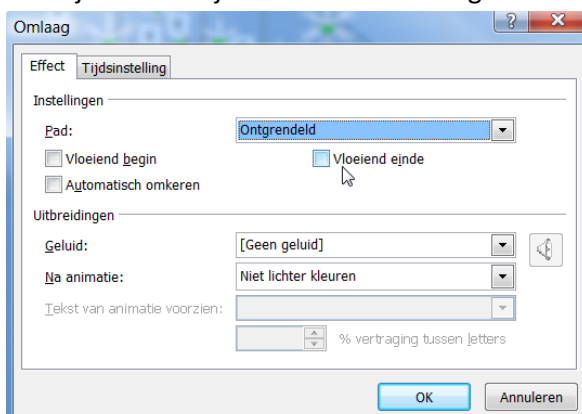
Omlaag

?

Effect
Tijdsinstelling

Instellingen

Pad:
Ontgrendeld

Vloeiend begin
Vloeiend einde

Automatisch omkeren

Uitbreidingen

Geluid:
[Geen geluid]

Na animatie:
Niet lichter kleuren

Tekst van animatie voorzien:

% vertraging tussen letters

OK
Annuleren